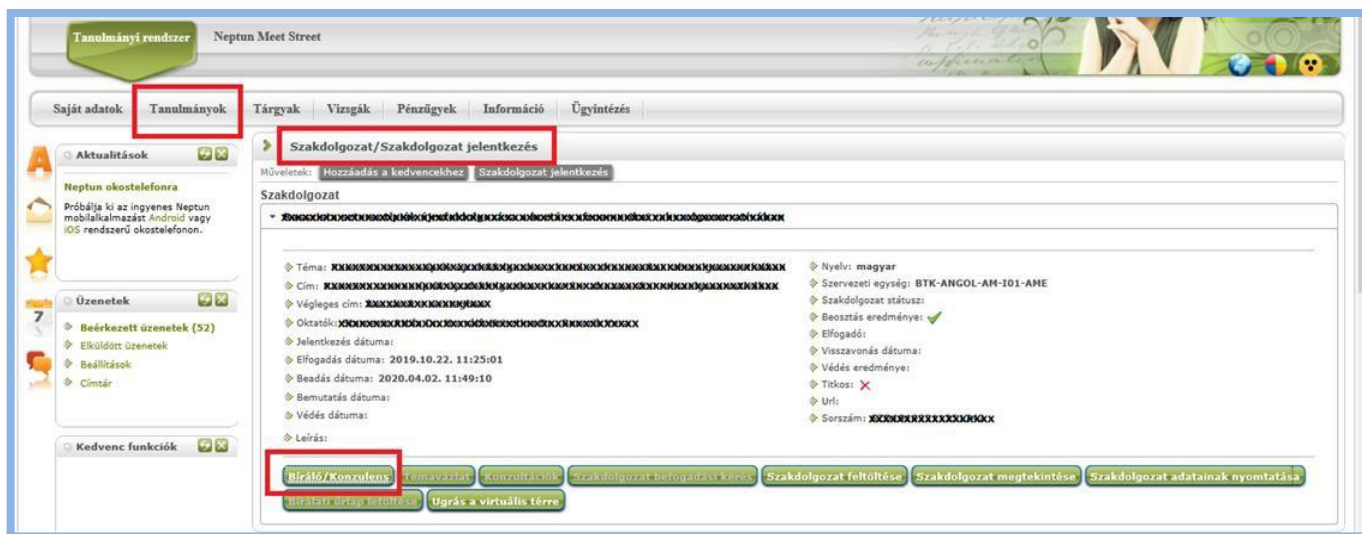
Tanulmányi rendszer
Neptun Meet Street

Saját adatok | Tanulmányok | Tárgyak | Vizsgák | Pénzügyek | Információ | Ügyintézés

Aktualitások

Neptun okostelefonra
Próbálja ki az ingyenes Neptun mobilalkalmazást Android vagy iOS rendszerű okostelefonon.

Üzenetek
Beérkezett üzenetek (52)
Elküldött üzenetek
Beállítások
Címtár

Kedvenc funkciók

Szakdolgozat/Szakdolgozat jelentkezés
Műveletek: Hozzáadás a kedvencekhez Szakdolgozat jelentkezés
Szakdolgozat
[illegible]

Téma: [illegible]
Cím: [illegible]
Végleges cím: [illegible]
Oktatók: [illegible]
Jelentkezés dátuma:
Elfogadás dátuma: 2019.10.22. 11:25:01
Beadás dátuma: 2020.04.02. 11:49:10
Bemutatás dátuma:
Védés dátuma:
Leírás:

Nyelv: magyar
Szervezeti egység: BTK-ANGOL-AM-I01-AME
Szakdolgozat státusz:
Beosztás eredménye: ✓
Elfogadó:
Visszavonás dátuma:
Védés eredménye:
Titkos: ✗
Url:
Sorszám: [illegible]

Bíráló/Konzulens | Témavázlat | Konzultációk | Szakdolgozat befogadási kérés | Szakdolgozat feltöltése | Szakdolgozat megtekintése | Szakdolgozat adatainak nyomtatása | Bírálati űrlap feltöltése | Ugrás a virtuális térre